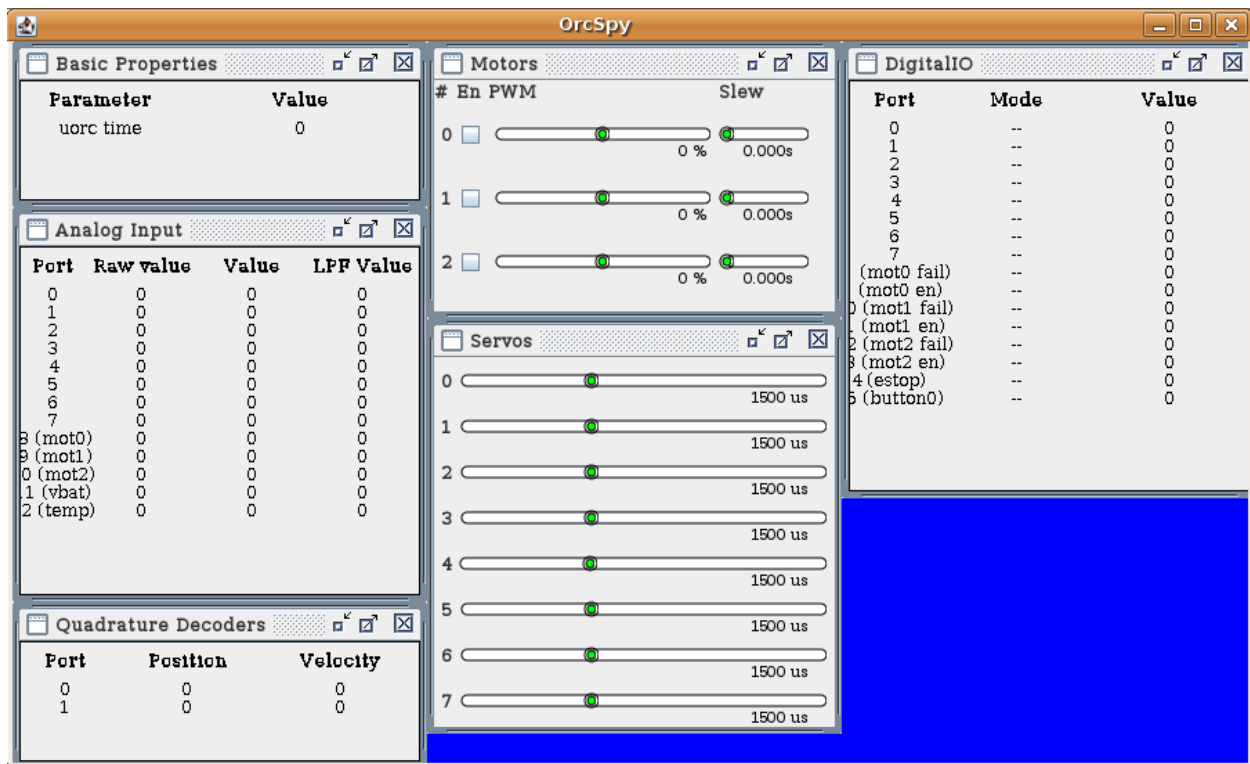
OrcSpy

Basic Properties

| Parameter | Value |
|---|---|
| uorc time | 0 |

Analog Input

| Port | Raw value | Value | LPF Value |
|---|---|---|---|
| 0 | 0 | 0 | 0 |
| 1 | 0 | 0 | 0 |
| 2 | 0 | 0 | 0 |
| 3 | 0 | 0 | 0 |
| 4 | 0 | 0 | 0 |
| 5 | 0 | 0 | 0 |
| 6 | 0 | 0 | 0 |
| 7 | 0 | 0 | 0 |
| 8 (mot0) | 0 | 0 | 0 |
| 9 (mot1) | 0 | 0 | 0 |
| 0 (mot2) | 0 | 0 | 0 |
| 1 (vbat) | 0 | 0 | 0 |
| 2 (temp) | 0 | 0 | 0 |

Quadrature Decoders

| Port | Position | Velocity |
|---|---|---|
| 0 | 0 | 0 |
| 1 | 0 | 0 |

Motors

# En PWM Slew

0 0 % 0.000s

1 0 % 0.000s

2 0 % 0.000s

Servos

0 1500 us

1 1500 us

2 1500 us

3 1500 us

4 1500 us

5 1500 us

6 1500 us

7 1500 us

DigitalIO

| Port | Mode | Value |
|---|---|---|
| 0 | -- | 0 |
| 1 | -- | 0 |
| 2 | -- | 0 |
| 3 | -- | 0 |
| 4 | -- | 0 |
| 5 | -- | 0 |
| 6 | -- | 0 |
| 7 | -- | 0 |
| (mot0 fail) | -- | 0 |
| (mot0 en) | -- | 0 |
| 0 (mot1 fail) | -- | 0 |
| 1 (mot1 en) | -- | 0 |
| 2 (mot2 fail) | -- | 0 |
| 3 (mot2 en) | -- | 0 |
| 4 (estop) | -- | 0 |
| 5 (button0) | -- | 0 |